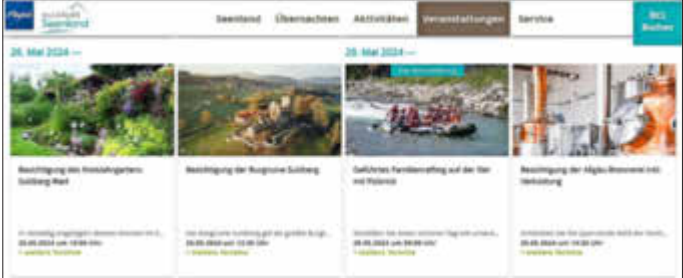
Allgäu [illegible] Seenland

Seenland Übernachten Aktivitäten Veranstaltungen Service

Bett Buchen

26. Mai 2024 —

28. Mai 2024 —

Besichtigung des Kneipp-Kräutergartens Sulzberg Wiesl

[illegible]

26.05.2024 um 10:00 Uhr

+ weitere Termine

Besichtigung der Burgruine Sulzberg

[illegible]

26.05.2024 um 13:00 Uhr

+ weitere Termine

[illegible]

Geführtes Familienrafting auf der Iller mit Picknick

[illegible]

28.05.2024 um 09:00 Uhr

+ weitere Termine

Besichtigung der Allgäu-Brennerei mit Verkostung

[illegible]

28.05.2024 um 14:00 Uhr

+ weitere Termine